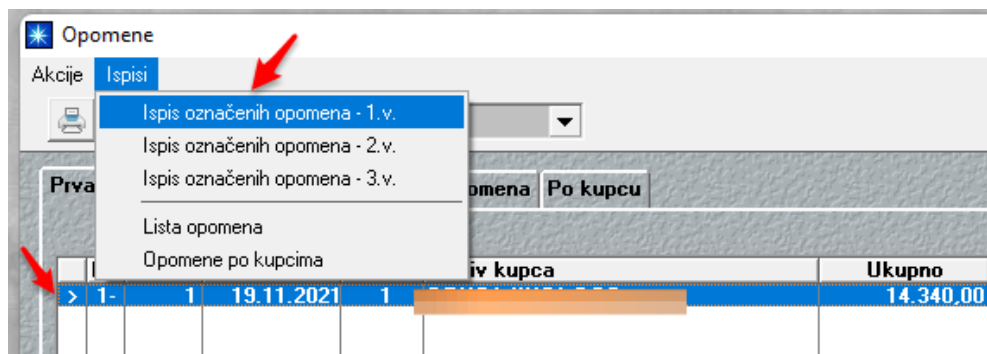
Opomene

Akcije Ispisi

Ispis označenih opomena - 1.v.
Ispis označenih opomena - 2.v.
Ispis označenih opomena - 3.v.
Lista opomena
Opomene po kupcima

Prva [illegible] omena Po kupcu

| | | | | | iv kupca | Ukupno |
|---|---|---|---|---|---|---|
| > | 1- | 1 | 19.11.2021 | 1 | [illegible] | 14.340,00 |